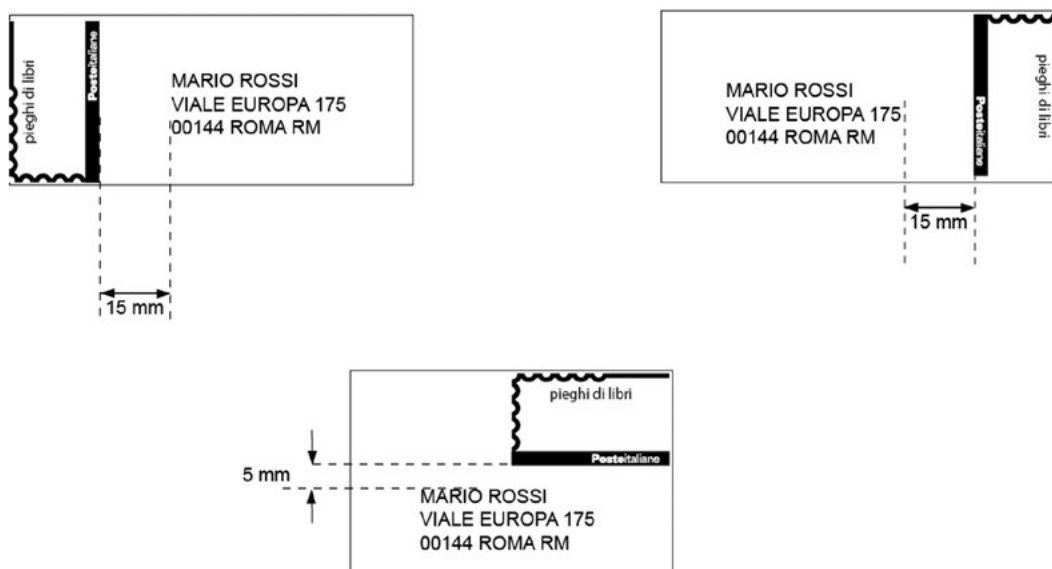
pieghi di libri

Posteitaliane

MARIO ROSSI
VIALE EUROPA 175
00144 ROMA RM

15 mm

MARIO ROSSI
VIALE EUROPA 175
00144 ROMA RM

Posteitaliane

pieghi di libri

15 mm

pieghi di libri

Posteitaliane

5 mm

MARIO ROSSI
VIALE EUROPA 175
00144 ROMA RM